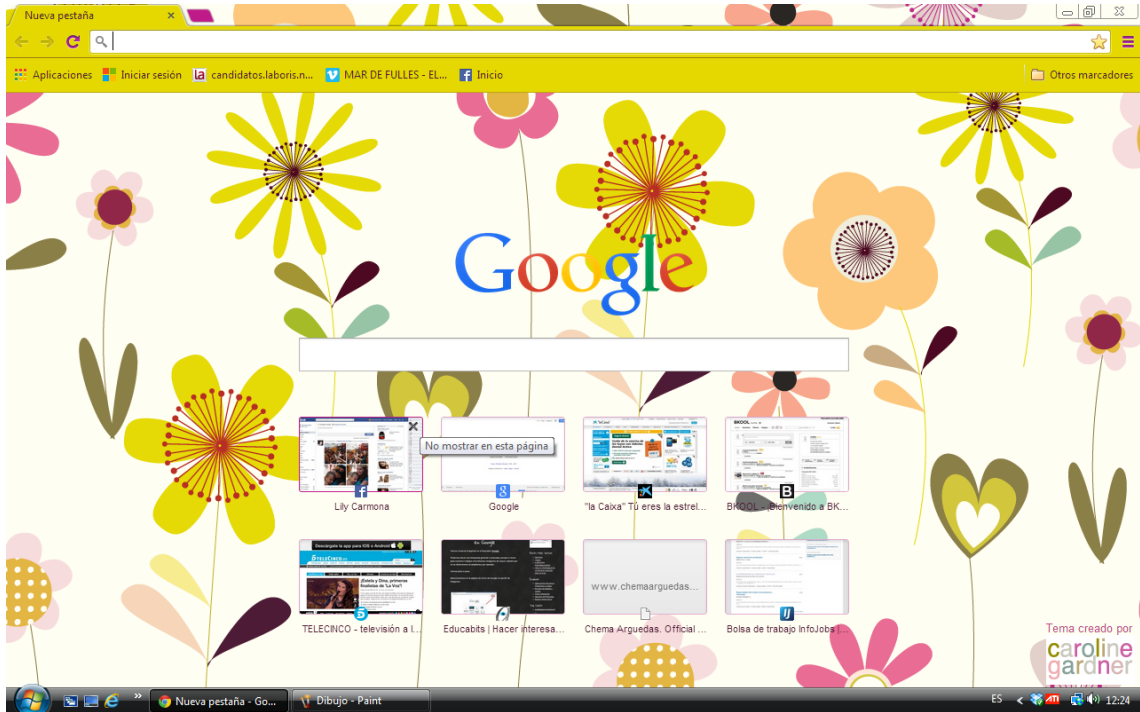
Nueva pestaña

Aplicaciones | Iniciar sesión | candidatos.laboris.n... | MAR DE FULLES - EL... | Inicio | Otros marcadores

Google

No mostrar en esta página

Lily Carmona

Google

"la Caixa" Tú eres la estrel...

BKOOL - ¡Bienvenido a BK...

TELECINCO - televisión a l...

Educabits | Hacer interesa...

www.chemaarguedas...

Chema Arguedas. Official ...

Bolsa de trabajo InfoJobs |...

Tema creado por
caroline gardner

Nueva pestaña - Go...

Dibujo - Paint

ES

12:24